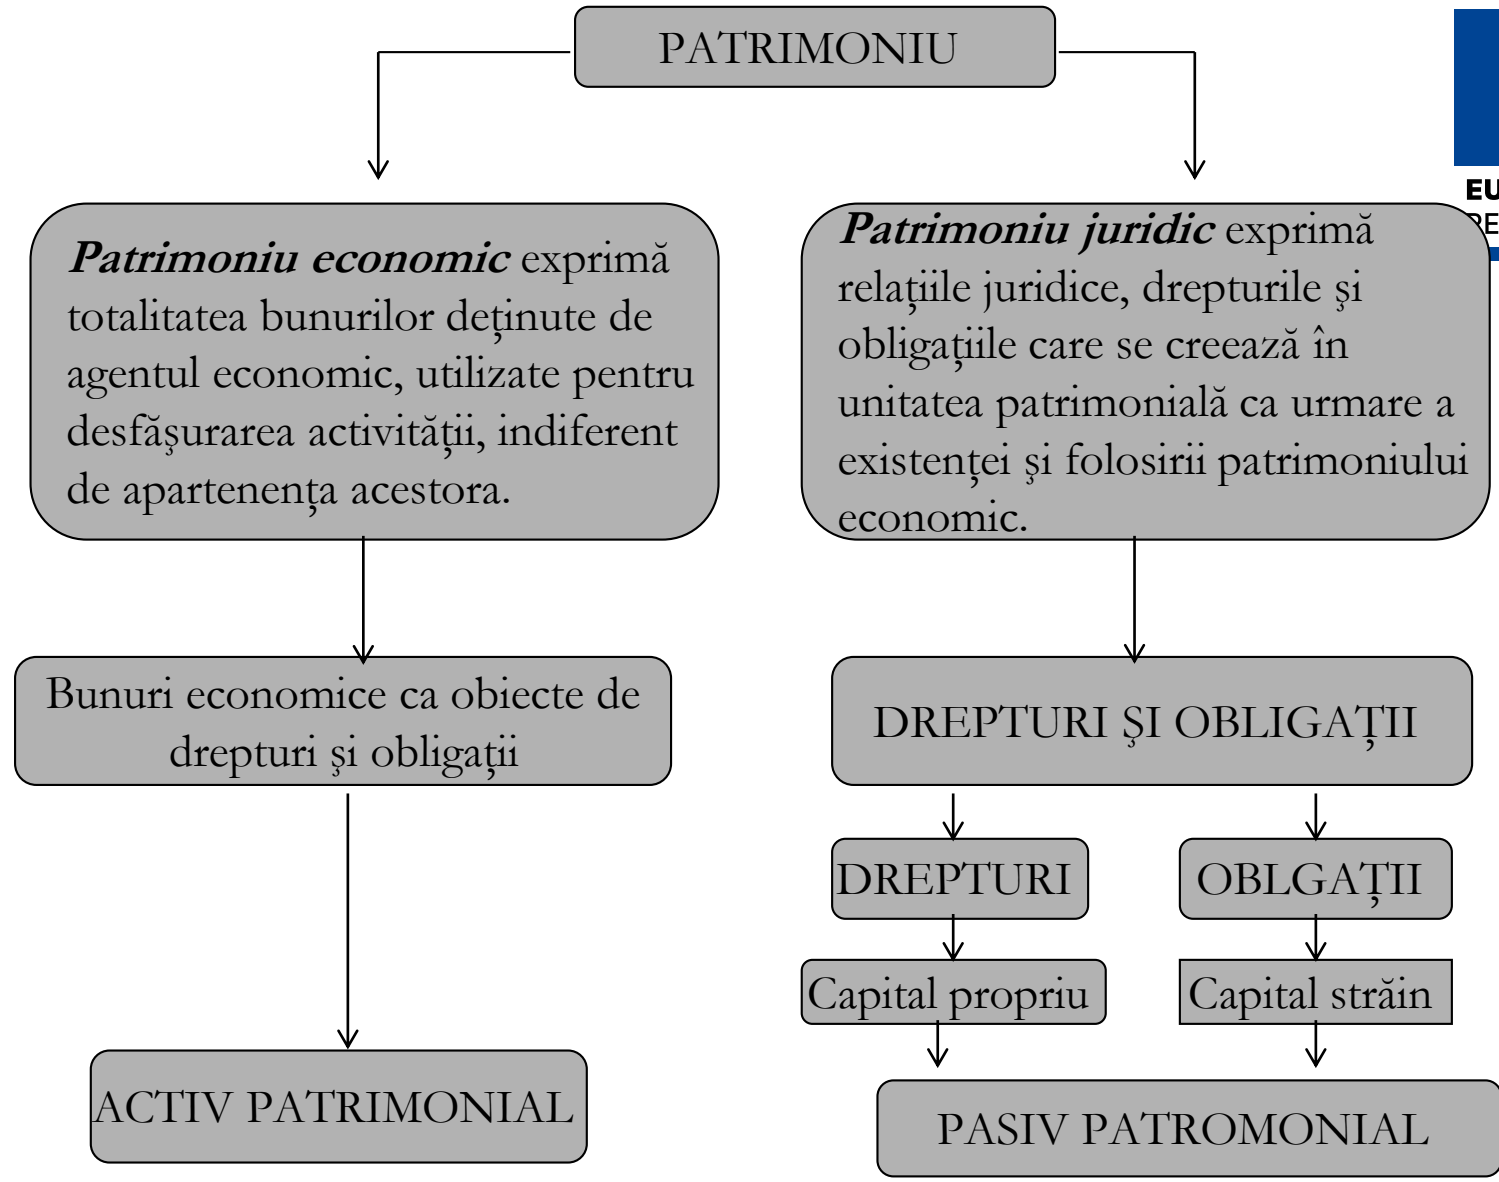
PATRIMONIU

EU
RE

***Patrimoniu economic*** exprimă totalitatea bunurilor deținute de agentul economic, utilizate pentru desfășurarea activității, indiferent de apartenența acestora.

***Patrimoniu juridic*** exprimă relațiile juridice, drepturile și obligațiile care se creează în unitatea patrimonială ca urmare a existenței și folosirii patrimoniului economic.

Bunuri economice ca obiecte de drepturi și obligații

ACTIV PATRIMONIAL

DREPTURI ȘI OBLIGAȚII

DREPTURI

OBLGAȚII

Capital propriu

Capital străin

PASIV PATROMONIAL